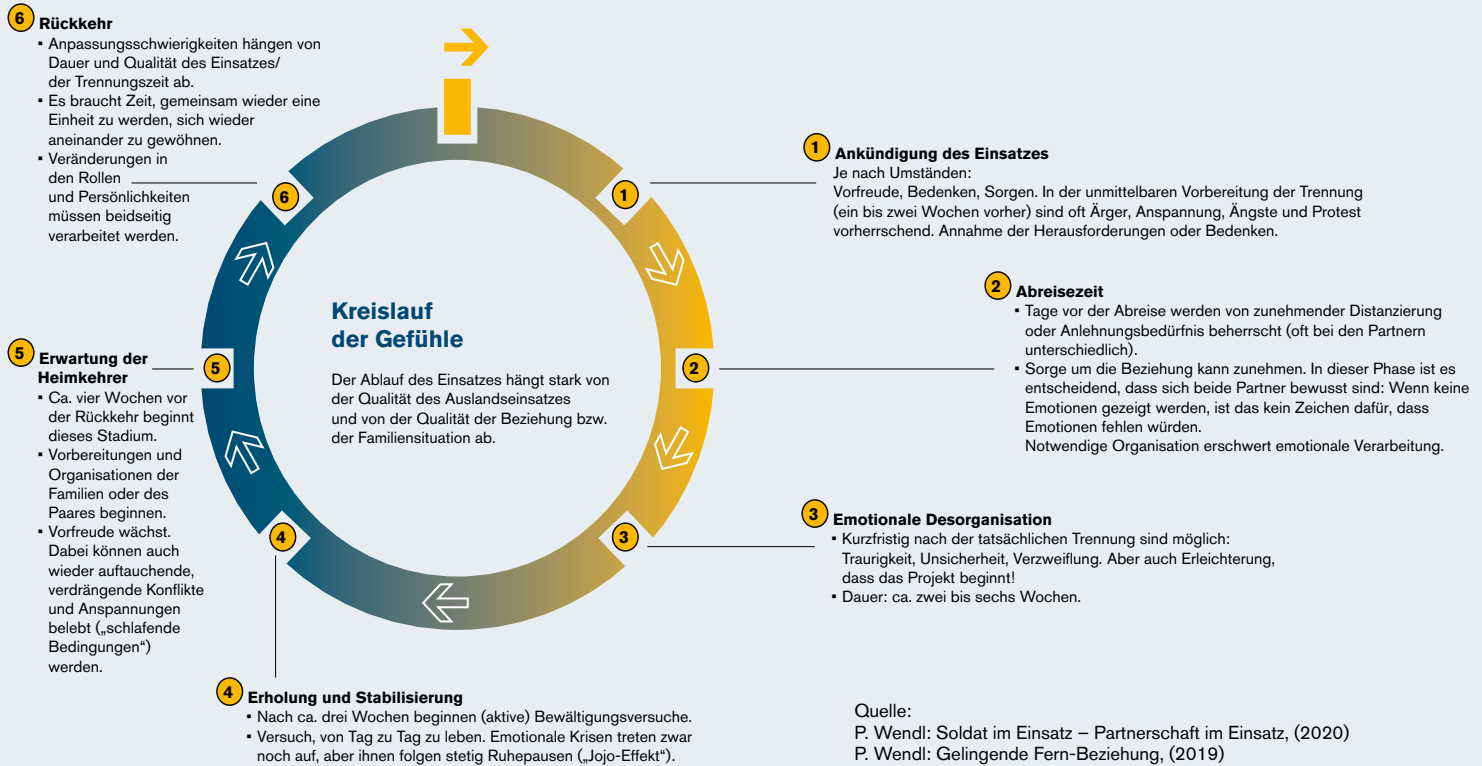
6 Rückkehr
▪ Anpassungsschwierigkeiten hängen von Dauer und Qualität des Einsatzes/ der Trennungszeit ab.
▪ Es braucht Zeit, gemeinsam wieder eine Einheit zu werden, sich wieder aneinander zu gewöhnen.
▪ Veränderungen in den Rollen und Persönlichkeiten müssen beidseitig verarbeitet werden.

1 Ankündigung des Einsatzes
Je nach Umständen:
Vorfreude, Bedenken, Sorgen. In der unmittelbaren Vorbereitung der Trennung (ein bis zwei Wochen vorher) sind oft Ärger, Anspannung, Ängste und Protest vorherrschend. Annahme der Herausforderungen oder Bedenken.

Kreislauf der Gefühle

Der Ablauf des Einsatzes hängt stark von der Qualität des Auslandseinsatzes und von der Qualität der Beziehung bzw. der Familiensituation ab.

2 Abreisezeit
▪ Tage vor der Abreise werden von zunehmender Distanzierung oder Anlehnungsbedürfnis beherrscht (oft bei den Partnern unterschiedlich).
▪ Sorge um die Beziehung kann zunehmen. In dieser Phase ist es entscheidend, dass sich beide Partner bewusst sind: Wenn keine Emotionen gezeigt werden, ist das kein Zeichen dafür, dass Emotionen fehlen würden.
Notwendige Organisation erschwert emotionale Verarbeitung.

5 Erwartung der Heimkehrer
▪ Ca. vier Wochen vor der Rückkehr beginnt dieses Stadium.
▪ Vorbereitungen und Organisationen der Familien oder des Paares beginnen.
▪ Vorfreude wächst. Dabei können auch wieder auftauchende, verdrängende Konflikte und Anspannungen belebt („schlafende Bedingungen“) werden.

6 5 4 3 2 1

3 Emotionale Desorganisation
▪ Kurzfristig nach der tatsächlichen Trennung sind möglich: Traurigkeit, Unsicherheit, Verzweiflung. Aber auch Erleichterung, dass das Projekt beginnt!
▪ Dauer: ca. zwei bis sechs Wochen.

4 Erholung und Stabilisierung
▪ Nach ca. drei Wochen beginnen (aktive) Bewältigungsversuche.
▪ Versuch, von Tag zu Tag zu leben. Emotionale Krisen treten zwar noch auf, aber ihnen folgen stetig Ruhepausen („Jojo-Effekt“).

Quelle:
P. Wendl: Soldat im Einsatz – Partnerschaft im Einsatz, (2020)
P. Wendl: Gelingende Fern-Beziehung, (2019)